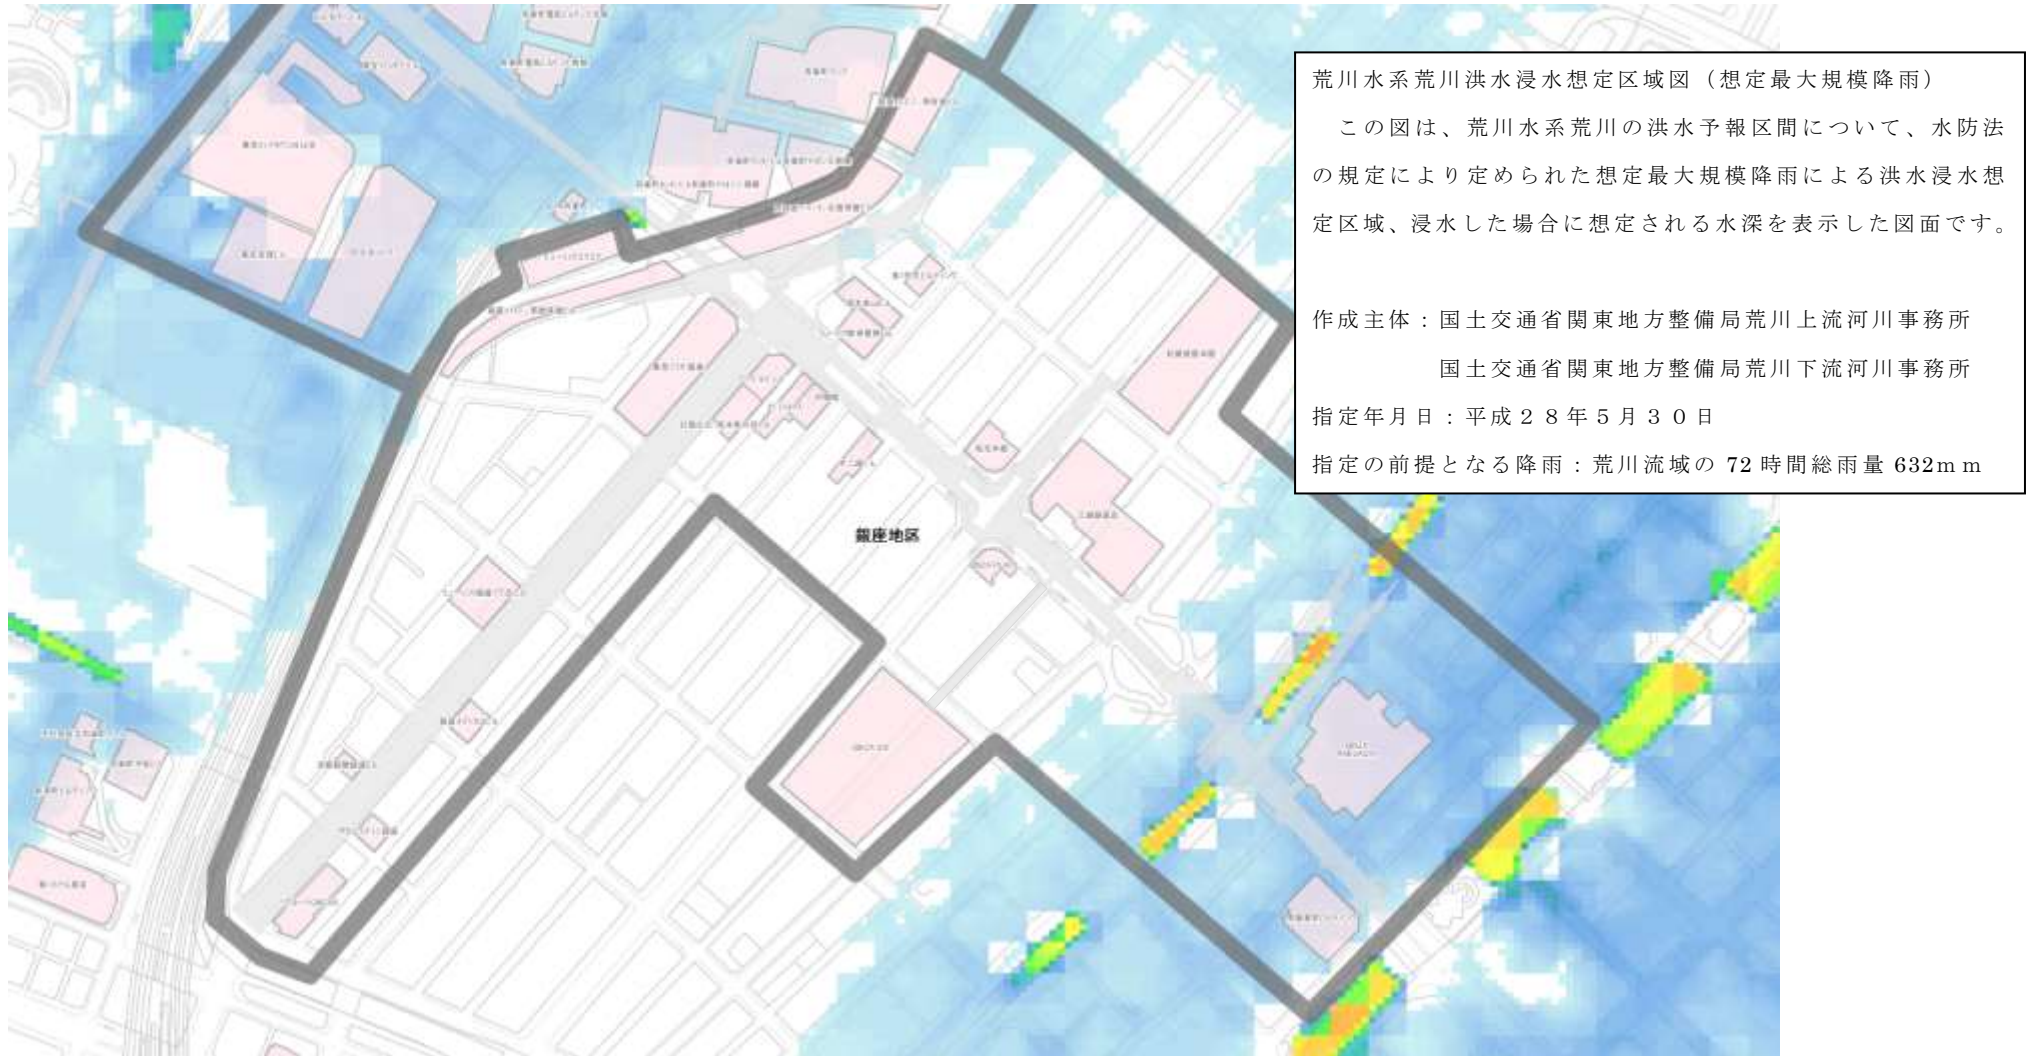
荒川水系荒川洪水浸水想定区域図（想定最大規模降雨）

この図は、荒川水系荒川の洪水予報区間について、水防法の規定により定められた想定最大規模降雨による洪水浸水想定区域、浸水した場合に想定される水深を表示した図面です。

作成主体：国土交通省関東地方整備局荒川上流河川事務所
国土交通省関東地方整備局荒川下流河川事務所
指定年月日：平成２８年５月３０日
指定の前提となる降雨：荒川流域の 72 時間総雨量 632ｍｍ

銀座地区